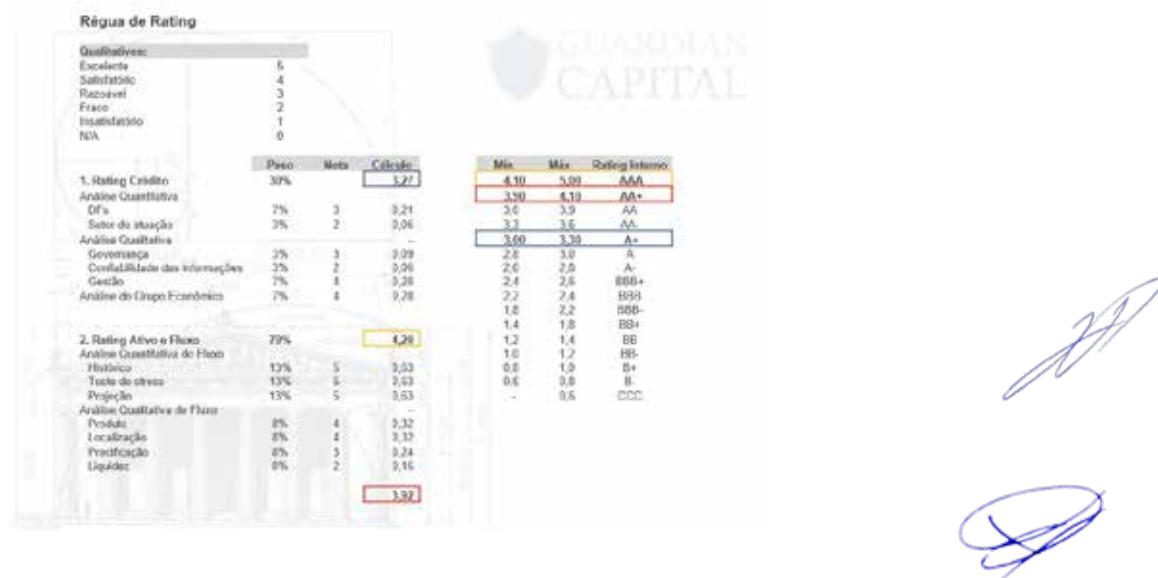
Régua de Rating

GUARDIAN CAPITAL

| Qualitativos: | |
|---|---|
| Excelente | 5 |
| Satisfatório | 4 |
| Razoável | 3 |
| Fraco | 2 |
| Insatisfatório | 1 |
| N/A | 0 |

| | Peso | Nota | Cálculo |
|---|---|---|---|
| 1. Rating Crédito | 30% | | 3,27 |
| Análise Quantitativa | | | |
| DFs | 7% | 3 | 0,21 |
| Setor de atuação | 3% | 2 | 0,06 |
| Análise Qualitativa | | | - |
| Governança | 3% | 3 | 0,09 |
| Confiabilidade das informações | 3% | 2 | 0,06 |
| Gestão | 7% | 4 | 0,28 |
| Análise do Grupo Econômico | 7% | 4 | 0,28 |
| 2. Rating Ativo e Fluxo | 70% | | 4,20 |
| Análise Quantitativa do Fluxo | | | |
| Histórico | 13% | 5 | 0,53 |
| Teste de stress | 13% | 5 | 0,53 |
| Projeção | 13% | 5 | 0,53 |
| Análise Qualitativa do Fluxo | | | - |
| Produto | 8% | 4 | 0,32 |
| Localização | 8% | 4 | 0,32 |
| Precificação | 8% | 3 | 0,24 |
| Liquidez | 8% | 2 | 0,16 |
| | | | 3,92 |

| Mín | Máx | Rating Interno |
|---|---|---|
| 4,10 | 5,00 | AAA |
| 3,90 | 4,10 | AA+ |
| 3,6 | 3,9 | AA |
| 3,3 | 3,6 | AA- |
| 3,00 | 3,30 | A+ |
| 2,8 | 3,0 | A |
| 2,6 | 2,8 | A- |
| 2,4 | 2,6 | BBB+ |
| 2,2 | 2,4 | BBB |
| 1,8 | 2,2 | BBB- |
| 1,4 | 1,8 | BB+ |
| 1,2 | 1,4 | BB |
| 1,0 | 1,2 | BB- |
| 0,8 | 1,0 | B+ |
| 0,6 | 0,8 | B- |
| - | 0,6 | CCC |